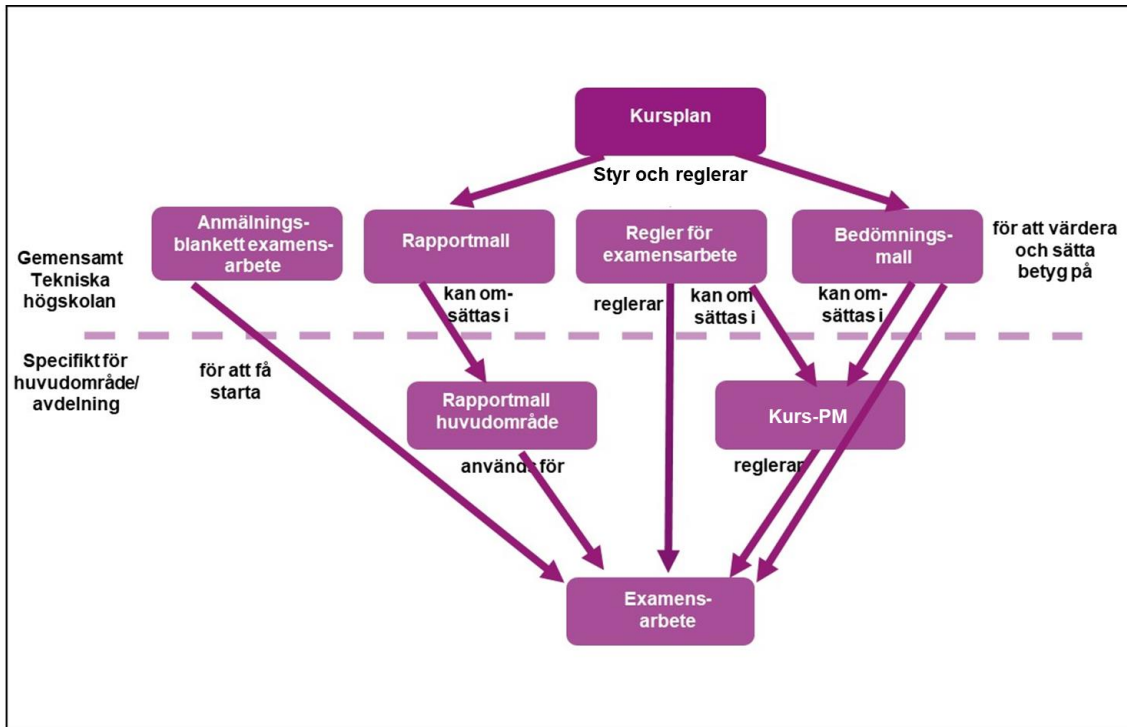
Kursplan

Styr och reglerar

Anmälningsblankett examensarbete

Rapportmall

Regler för examensarbete

Bedömningsmall

för att värdera och sätta betyg på

Gemensamt Tekniska högskolan

kan omsättas i

reglerar

kan om sättas i

kan omsättas i

Specifikt för huvudområde/ avdelning

för att få starta

Rapportmall huvudområde

Kurs-PM

används för

reglerar

Examensarbete